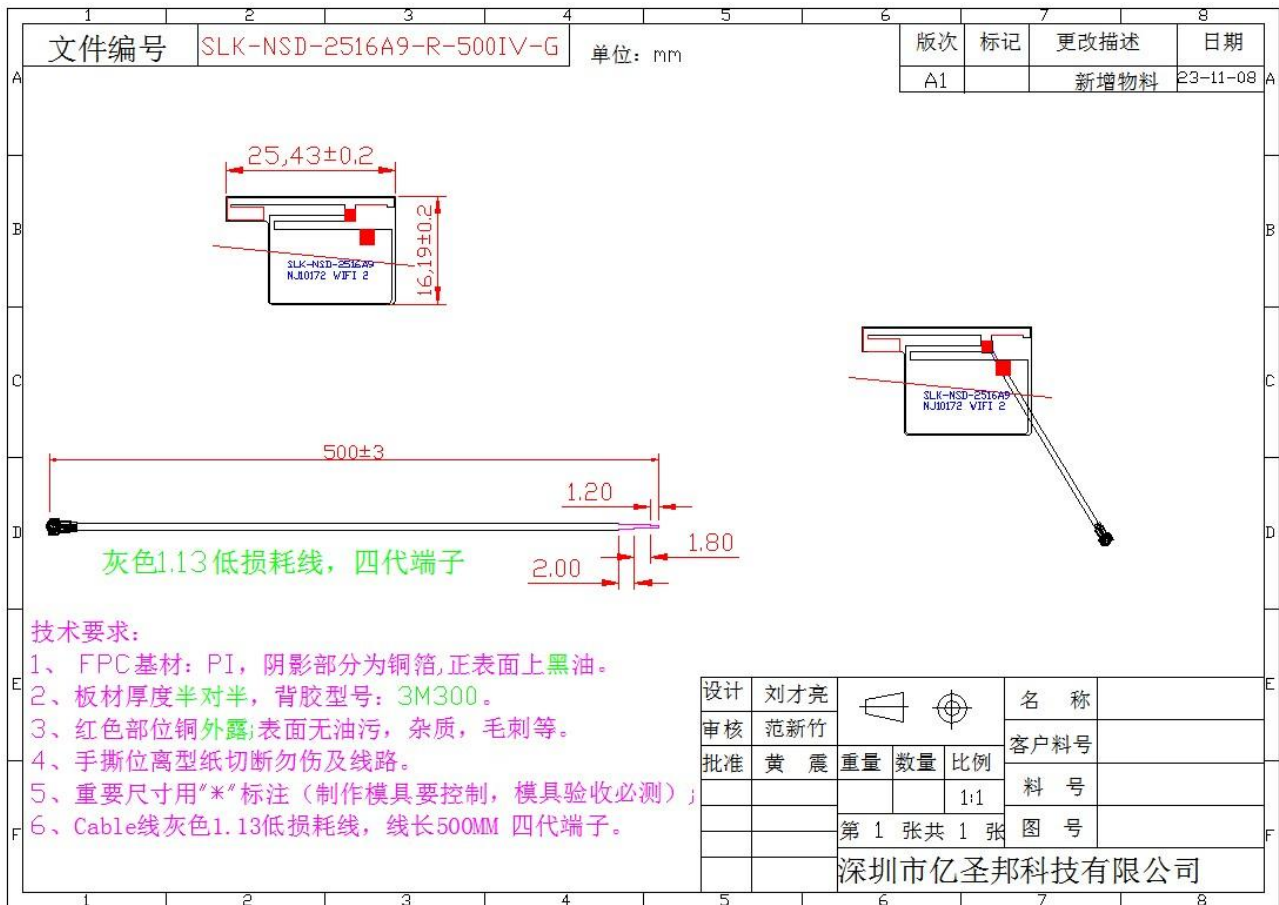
1 2 3 4 5 6 7 8

文件编号 SLK-NSD-2516A9-R-500IV-G 单位：mm

| 版次 | 标记 | 更改描述 | 日期 |
|---|---|---|---|
| A1 | | 新增物料 | 23-11-08 |

A B C D E F

25,43±0.2

16,19±0.2

SLK-NSD-2516A9
NJ10172 WIFI 2

SLK-NSD-2516A9
NJ10172 WIFI 2

500±3

1.20

1.80

2.00

灰色1.13低损耗线，四代端子

技术要求：
1、 FPC基材：PI，阴影部分为铜箔,正表面上黑油。
2、板材厚度半对半，背胶型号：3M300。
3、红色部位铜外露;表面无油污，杂质，毛刺等。
4、手撕位离型纸切断勿伤及线路。
5、重要尺寸用"*"标注（制作模具要控制，模具验收必测）;
6、Cable线灰色1.13低损耗线，线长500MM 四代端子。

| 设计 | 刘才亮 | | | | 名 称 | |
|---|---|---|---|---|---|---|
| 审核 | 范新竹 | | | | 客户料号 | |
| 批准 | 黄 震 | 重量 | 数量 | 比例 | 料 号 | |
| | | | | 1:1 | | |
| | | 第 1 张共 1 张 | | | 图 号 | |

深圳市亿圣邦科技有限公司

1 2 3 4 5 6 7 8